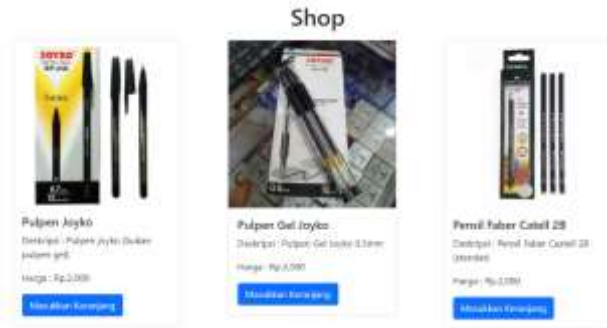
Shop

JOYKO

Pulpen Joyko

Deskripsi : Pulpen Joyko (bukan pulpen gel)

Harga : Rp.2.000

Masukkan Keranjang

JOYKO

Pulpen Gel Joyko

Deskripsi : Pulpen Gel Joyko 0.5mm

Harga : Rp.3.000

Masukkan Keranjang

Pensil Faber Castell 2B

Deskripsi : Pensil Faber Castell 2B (standar)

Harga : Rp.2.000

Masukkan Keranjang